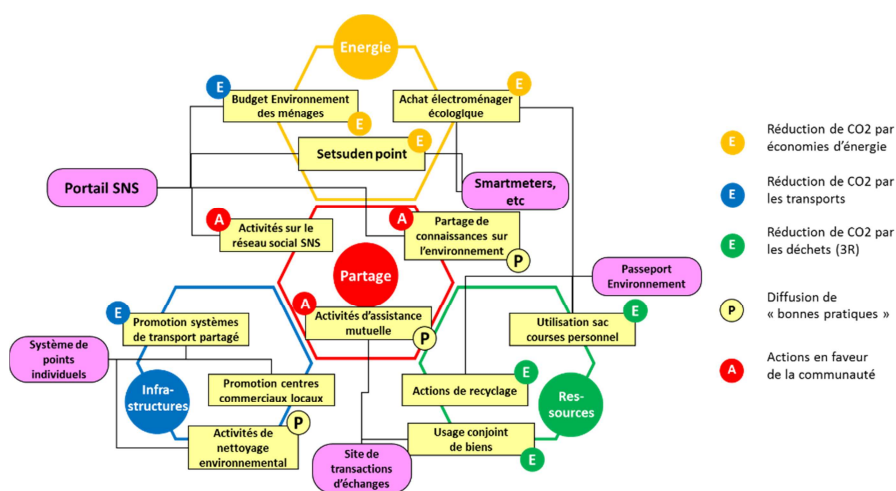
Energie

E
Budget Environnement des ménages
E

E
Achat électroménager écologique

Setsuden point
E

Portail SNS

Smartmeters, etc

A
Activités sur le réseau social SNS

A
Partage de connaissances sur l'environnement
P

Partage

Passeport Environnement

E
Promotion systèmes de transport partagé

A
Activités d'assistance mutuelle
P

E
Utilisation sac courses personnel

Système de points individuels

Infra-structures

Promotion centres commerciaux locaux

Actions de recyclage

Res-sources

Activités de nettoyage environnemental
P

Usage conjoint de biens
E

Site de transactions d'échanges

E Réduction de CO2 par économies d'énergie

E Réduction de CO2 par les transports

E Réduction de CO2 par les déchets (3R)

P Diffusion de « bonnes pratiques »

A Actions en faveur de la communauté